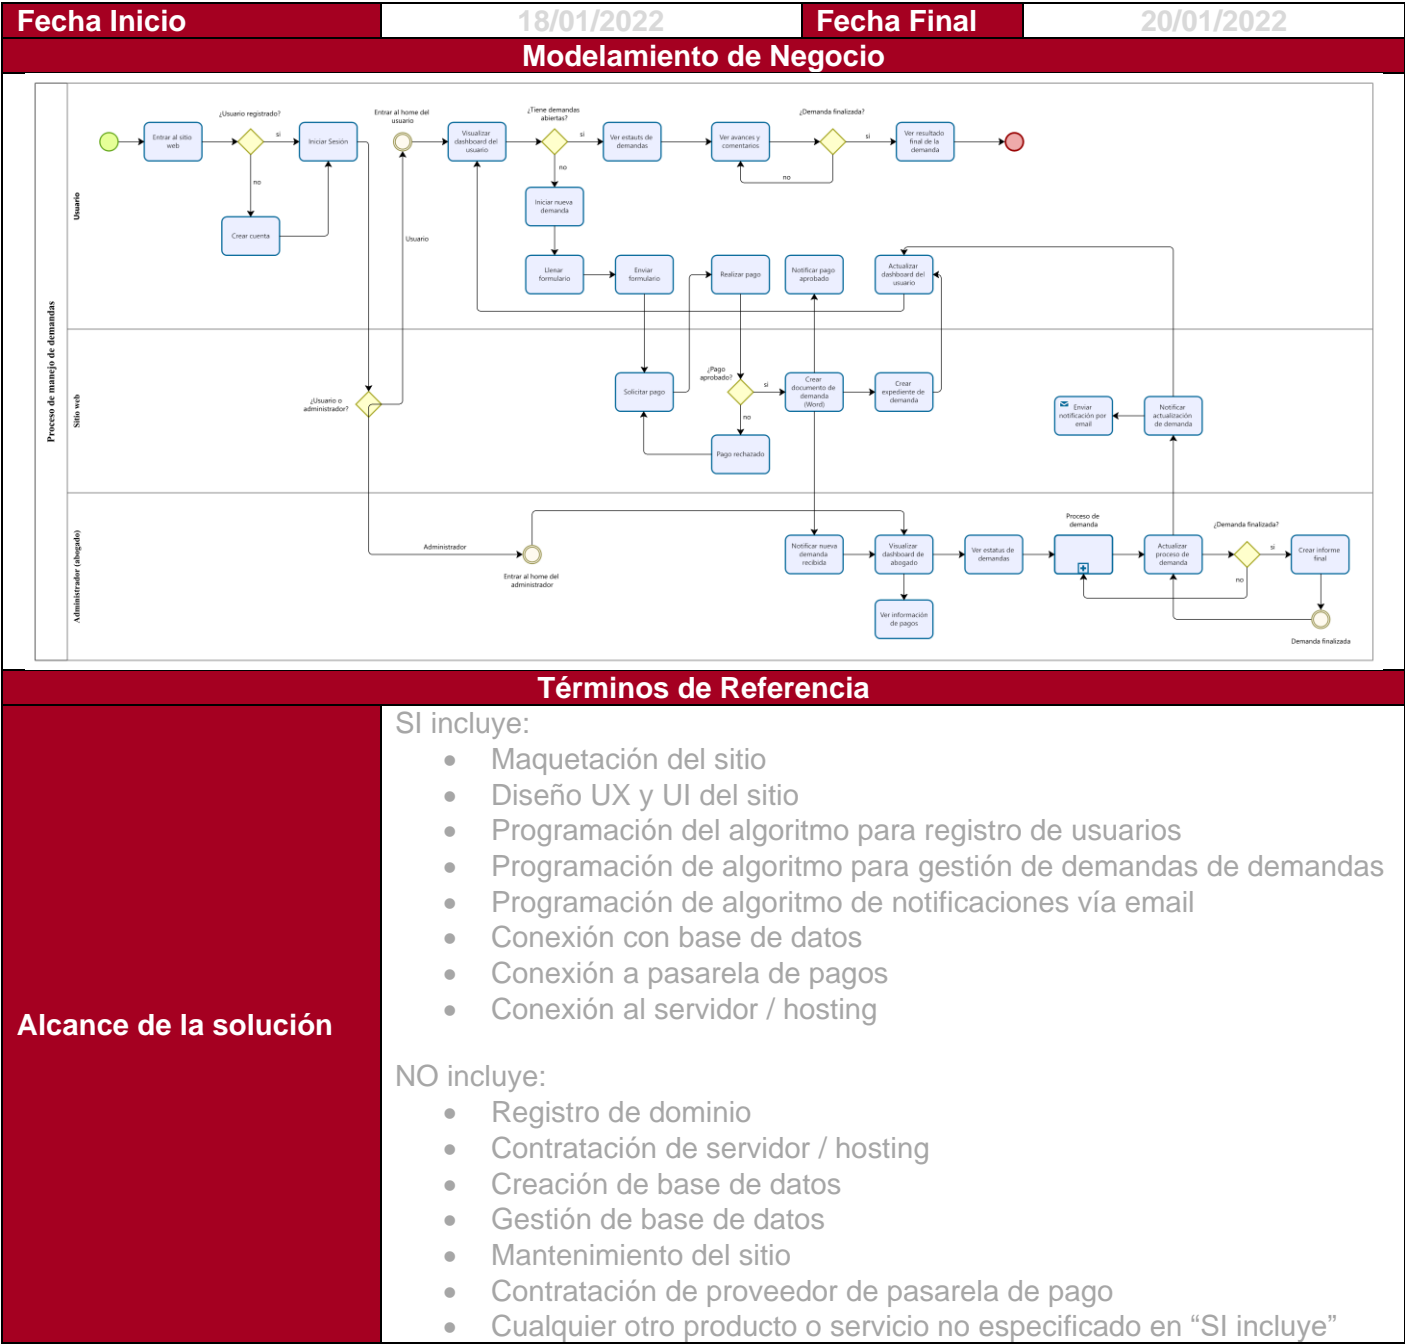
| Fecha Inicio | 18/01/2022 | Fecha Final | 20/01/2022 |
|---|---|---|---|

Modelamiento de Negocio

Proceso de manejo de demandas

Usuario

¿Usuario registrado?

Entrar al sitio web

si

Iniciar Sesión

no

Crear cuenta

Entrar al home del usuario

Usuario

Visualizar dashboard del usuario

¿Tiene demandas abiertas?

si

Ver estauts de demandas

Ver avances y comentarios

¿Demanda finalizada?

si

Ver resultado final de la demanda

no

no

Iniciar nueva demanda

Llenar formulario

Enviar formulario

Realizar pago

Notificar pago aprobado

Actualizar dashboard del usuario

Sitio web

¿Usuario o administrador?

Solicitar pago

¿Pago aprobado?

si

Crear documento de demanda (Word)

Crear expediente de demanda

no

Pago rechazado

Enviar notificación por email

Notificar actualización de demanda

Administrador (abogado)

Administrador

Entrar al home del administrador

Notificar nueva demanda recibida

Visualizar dashboard de abogado

Ver estatus de demandas

Proceso de demanda

Actualizar proceso de demanda

¿Demanda finalizada?

si

Crear informe final

no

Ver información de pagos

Demanda finalizada

Términos de Referencia

Alcance de la solución

SI incluye:
- Maquetación del sitio
- Diseño UX y UI del sitio
- Programación del algoritmo para registro de usuarios
- Programación de algoritmo para gestión de demandas de demandas
- Programación de algoritmo de notificaciones vía email
- Conexión con base de datos
- Conexión a pasarela de pagos
- Conexión al servidor / hosting

NO incluye:
- Registro de dominio
- Contratación de servidor / hosting
- Creación de base de datos
- Gestión de base de datos
- Mantenimiento del sitio
- Contratación de proveedor de pasarela de pago
- Cualquier otro producto o servicio no especificado en “SI incluye”